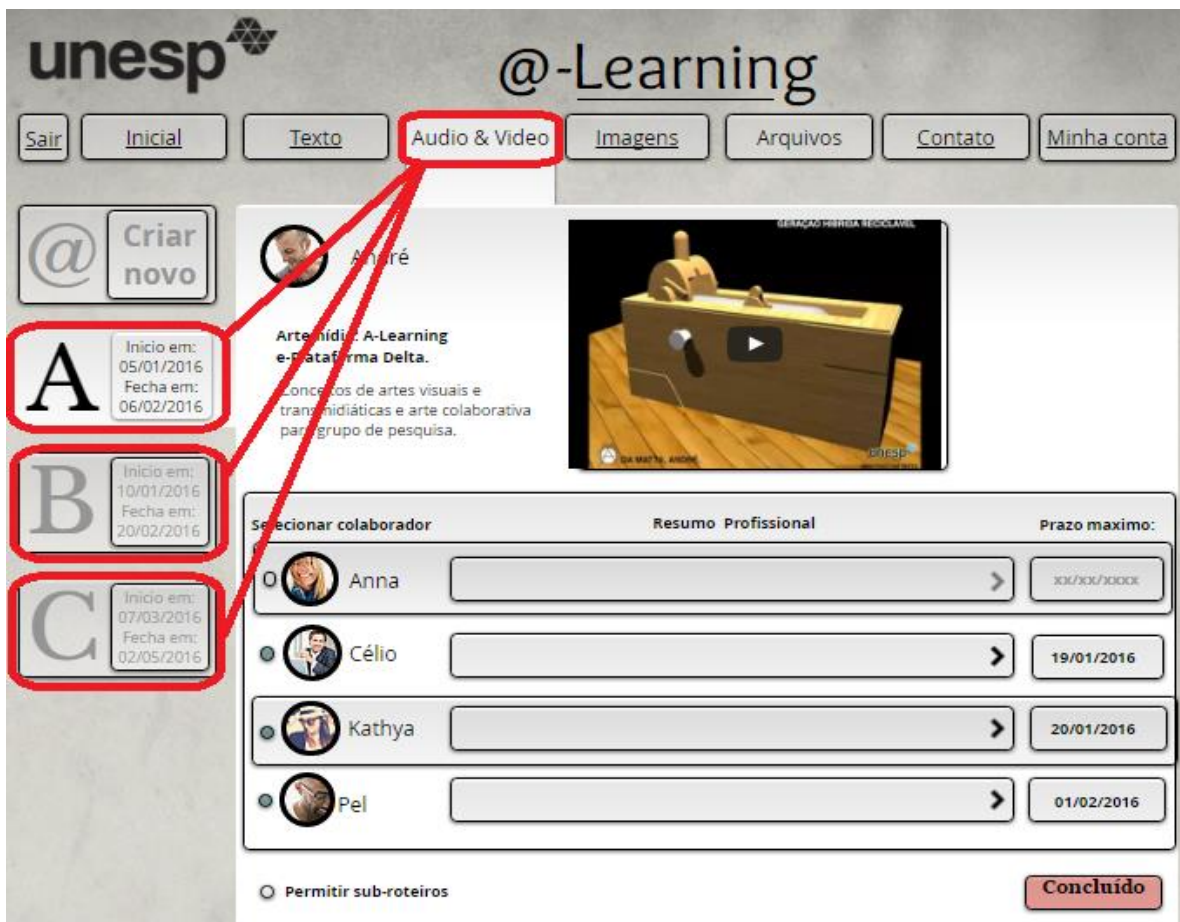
unesp

@-Learning

Sair | Inicial | Texto | Audio & Video | Imagens | Arquivos | Contato | Minha conta

@ Criar novo

A Inicio em: 05/01/2016 Fecha em: 06/02/2016

B Inicio em: 10/01/2016 Fecha em: 20/02/2016

C Inicio em: 07/03/2016 Fecha em: 02/05/2016

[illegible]ré

Arte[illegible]ídia: A-Learning e-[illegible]ataforma Delta.

Conce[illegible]os de artes visuais e trans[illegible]midiáticas e arte colaborativa par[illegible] grupo de pesquisa.

GERAÇÃO HIBRIDA RECICLAVEL

DA MATTA, ANDRE

unesp

Se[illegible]ecionar colaborador | Resumo Profissional | Prazo maximo:

Anna | xx/xx/xxxx

Célio | 19/01/2016

Kathya | 20/01/2016

Pel | 01/02/2016

Permitir sub-roteiros

Concluído